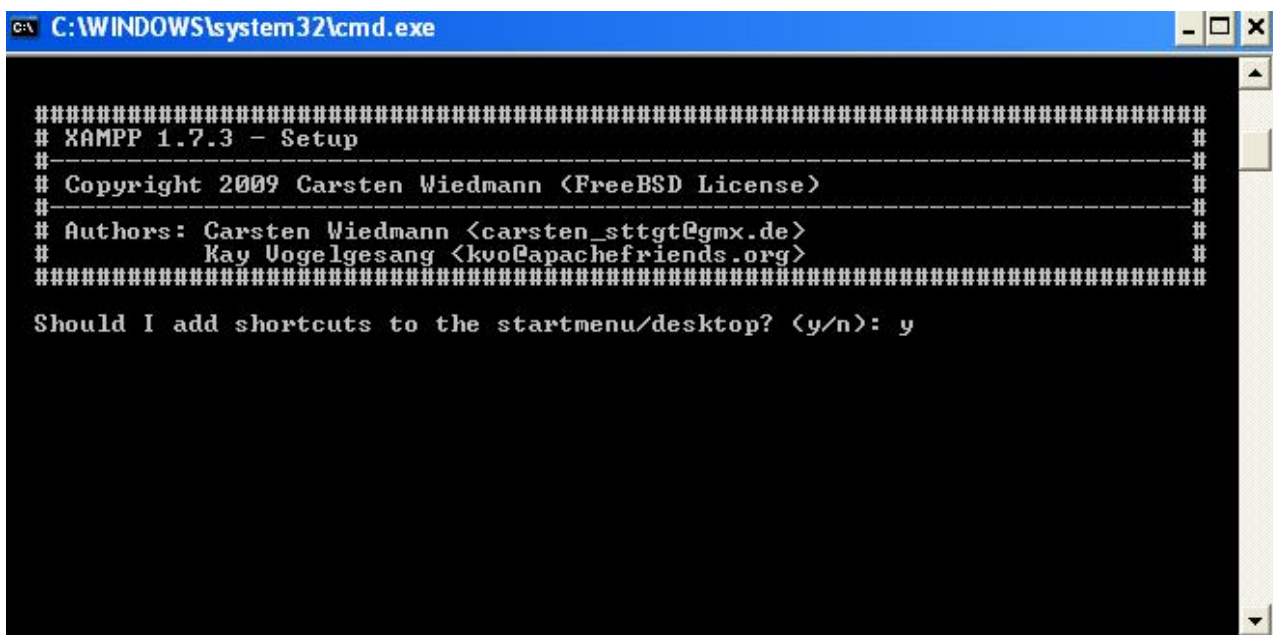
C:\WINDOWS\system32\cmd.exe

################################################################################
# XAMPP 1.7.3 - Setup #
#------------------------------------------------------------------------------#
# Copyright 2009 Carsten Wiedmann (FreeBSD License) #
#------------------------------------------------------------------------------#
# Authors: Carsten Wiedmann <carsten_sttgt@gmx.de> #
# Kay Vogelgesang <kvo@apachefriends.org> #
################################################################################

Should I add shortcuts to the startmenu/desktop? (y/n): y